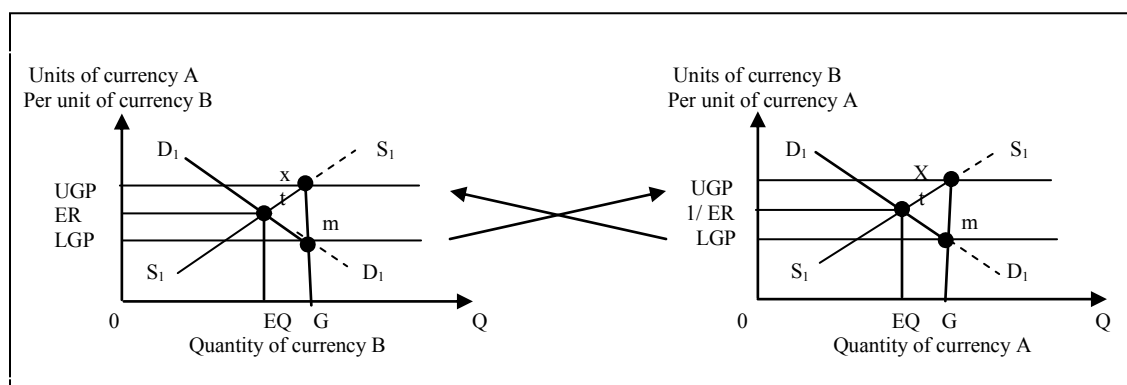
Units of currency A
Per unit of currency B

$D_1$
x
$S_1$
UGP
t
ER
m
LGP
$S_1$
$D_1$
0
EQ
G
Q
Quantity of currency B

Units of currency B
Per unit of currency A

$D_1$
X
$S_1$
UGP
t
1/ ER
m
LGP
$S_1$
$D_1$
0
EQ
G
Q
Quantity of currency A